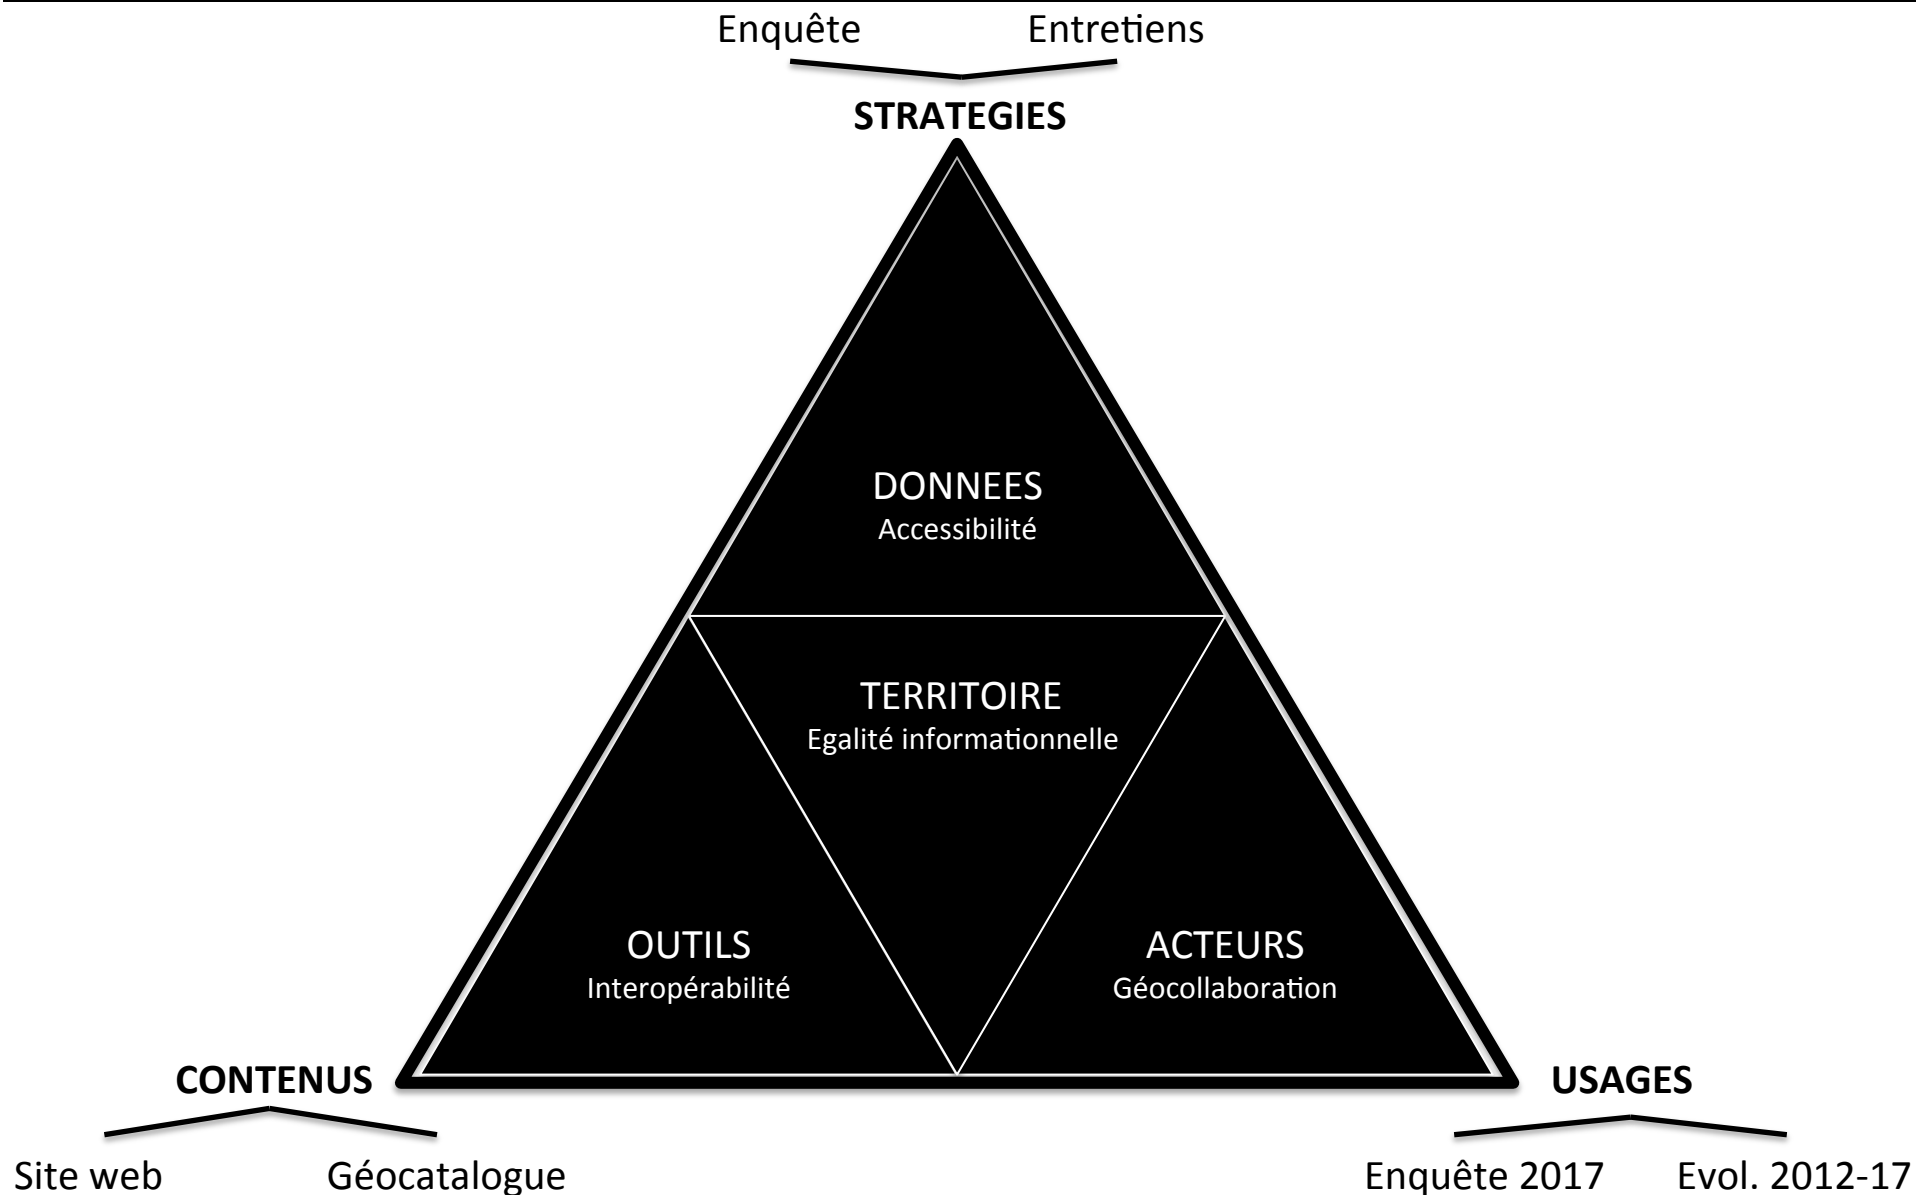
Enquête Entretiens

STRATEGIES

DONNEES
Accessibilité

TERRITOIRE
Egalité informationnelle

OUTILS
Interopérabilité

ACTEURS
Géocollaboration

CONTENUS

Site web Géocatalogue

USAGES

Enquête 2017 Evol. 2012-17